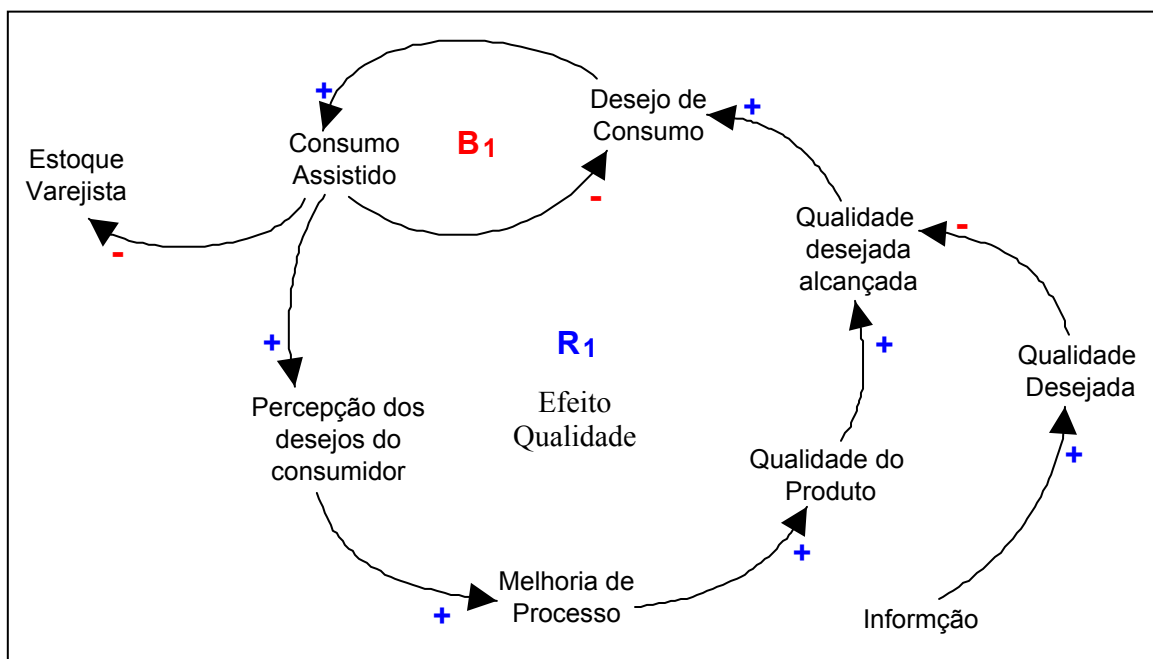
+
Desejo de Consumo
+
Consumo Assistido
$B_1$
Estoque Varejista
-
-
Qualidade desejada alcançada
-
+
$R_1$
Efeito Qualidade
+
Qualidade Desejada
Percepção dos desejos do consumidor
Qualidade do Produto
+
+
Melhoria de Processo
+
Informção